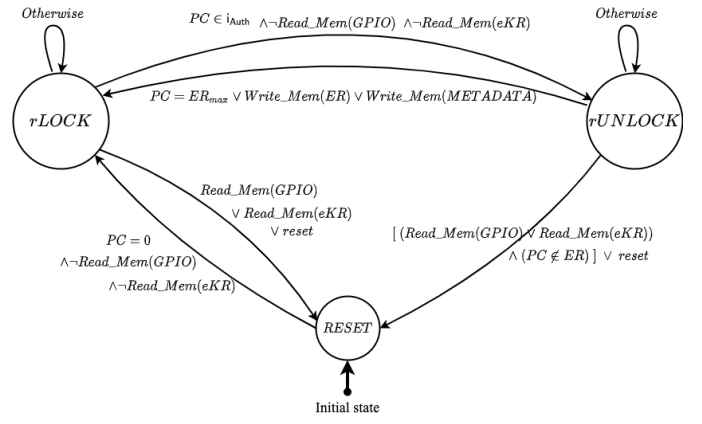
Otherwise

$PC \in i_{Auth} \wedge \neg Read\_Mem(GPIO) \wedge \neg Read\_Mem(eKR)$

Otherwise

$rLOCK$

$PC = ER_{max} \vee Write\_Mem(ER) \vee Write\_Mem(METADATA)$

$rUNLOCK$

$Read\_Mem(GPIO)$
$\vee Read\_Mem(eKR)$
$\vee reset$

$PC = 0$
$\wedge \neg Read\_Mem(GPIO)$
$\wedge \neg Read\_Mem(eKR)$

$[ (Read\_Mem(GPIO) \vee Read\_Mem(eKR))$
$\wedge (PC \notin ER) ] \vee reset$

$RESET$

Initial state